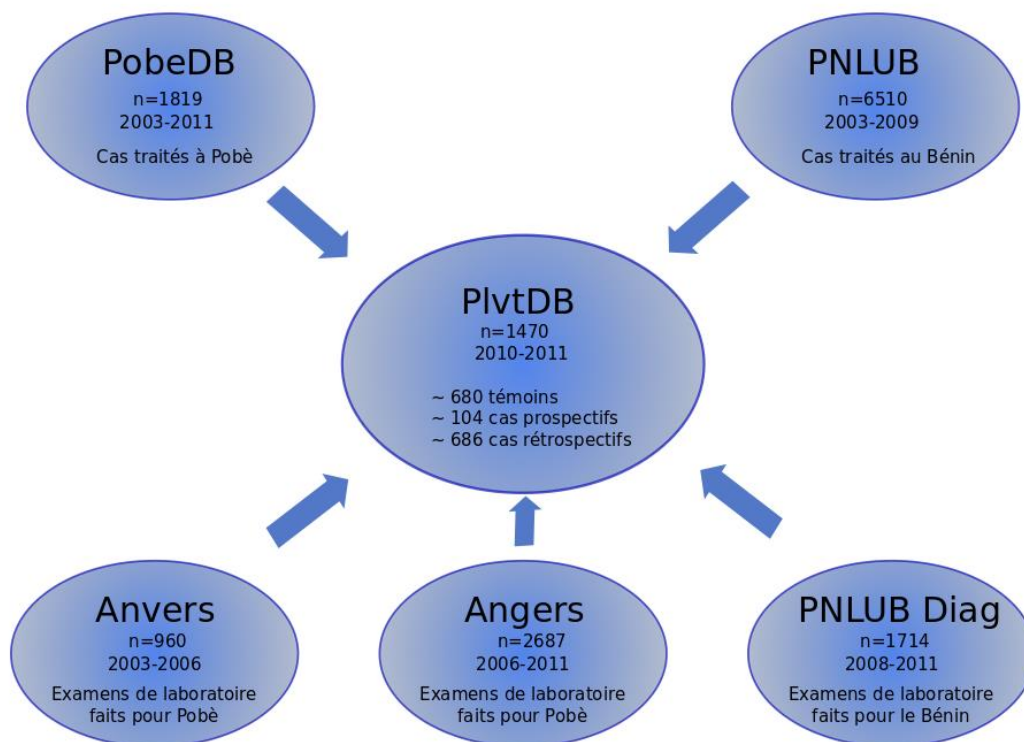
PobeDB
n=1819
2003-2011
Cas traités à Pobè

PNLUB
n=6510
2003-2009
Cas traités au Bénin

PlvtDB
n=1470
2010-2011
~ 680 témoins
~ 104 cas prospectifs
~ 686 cas rétrospectifs

Anvers
n=960
2003-2006
Examens de laboratoire faits pour Pobè

Angers
n=2687
2006-2011
Examens de laboratoire faits pour Pobè

PNLUB Diag
n=1714
2008-2011
Examens de laboratoire faits pour le Bénin